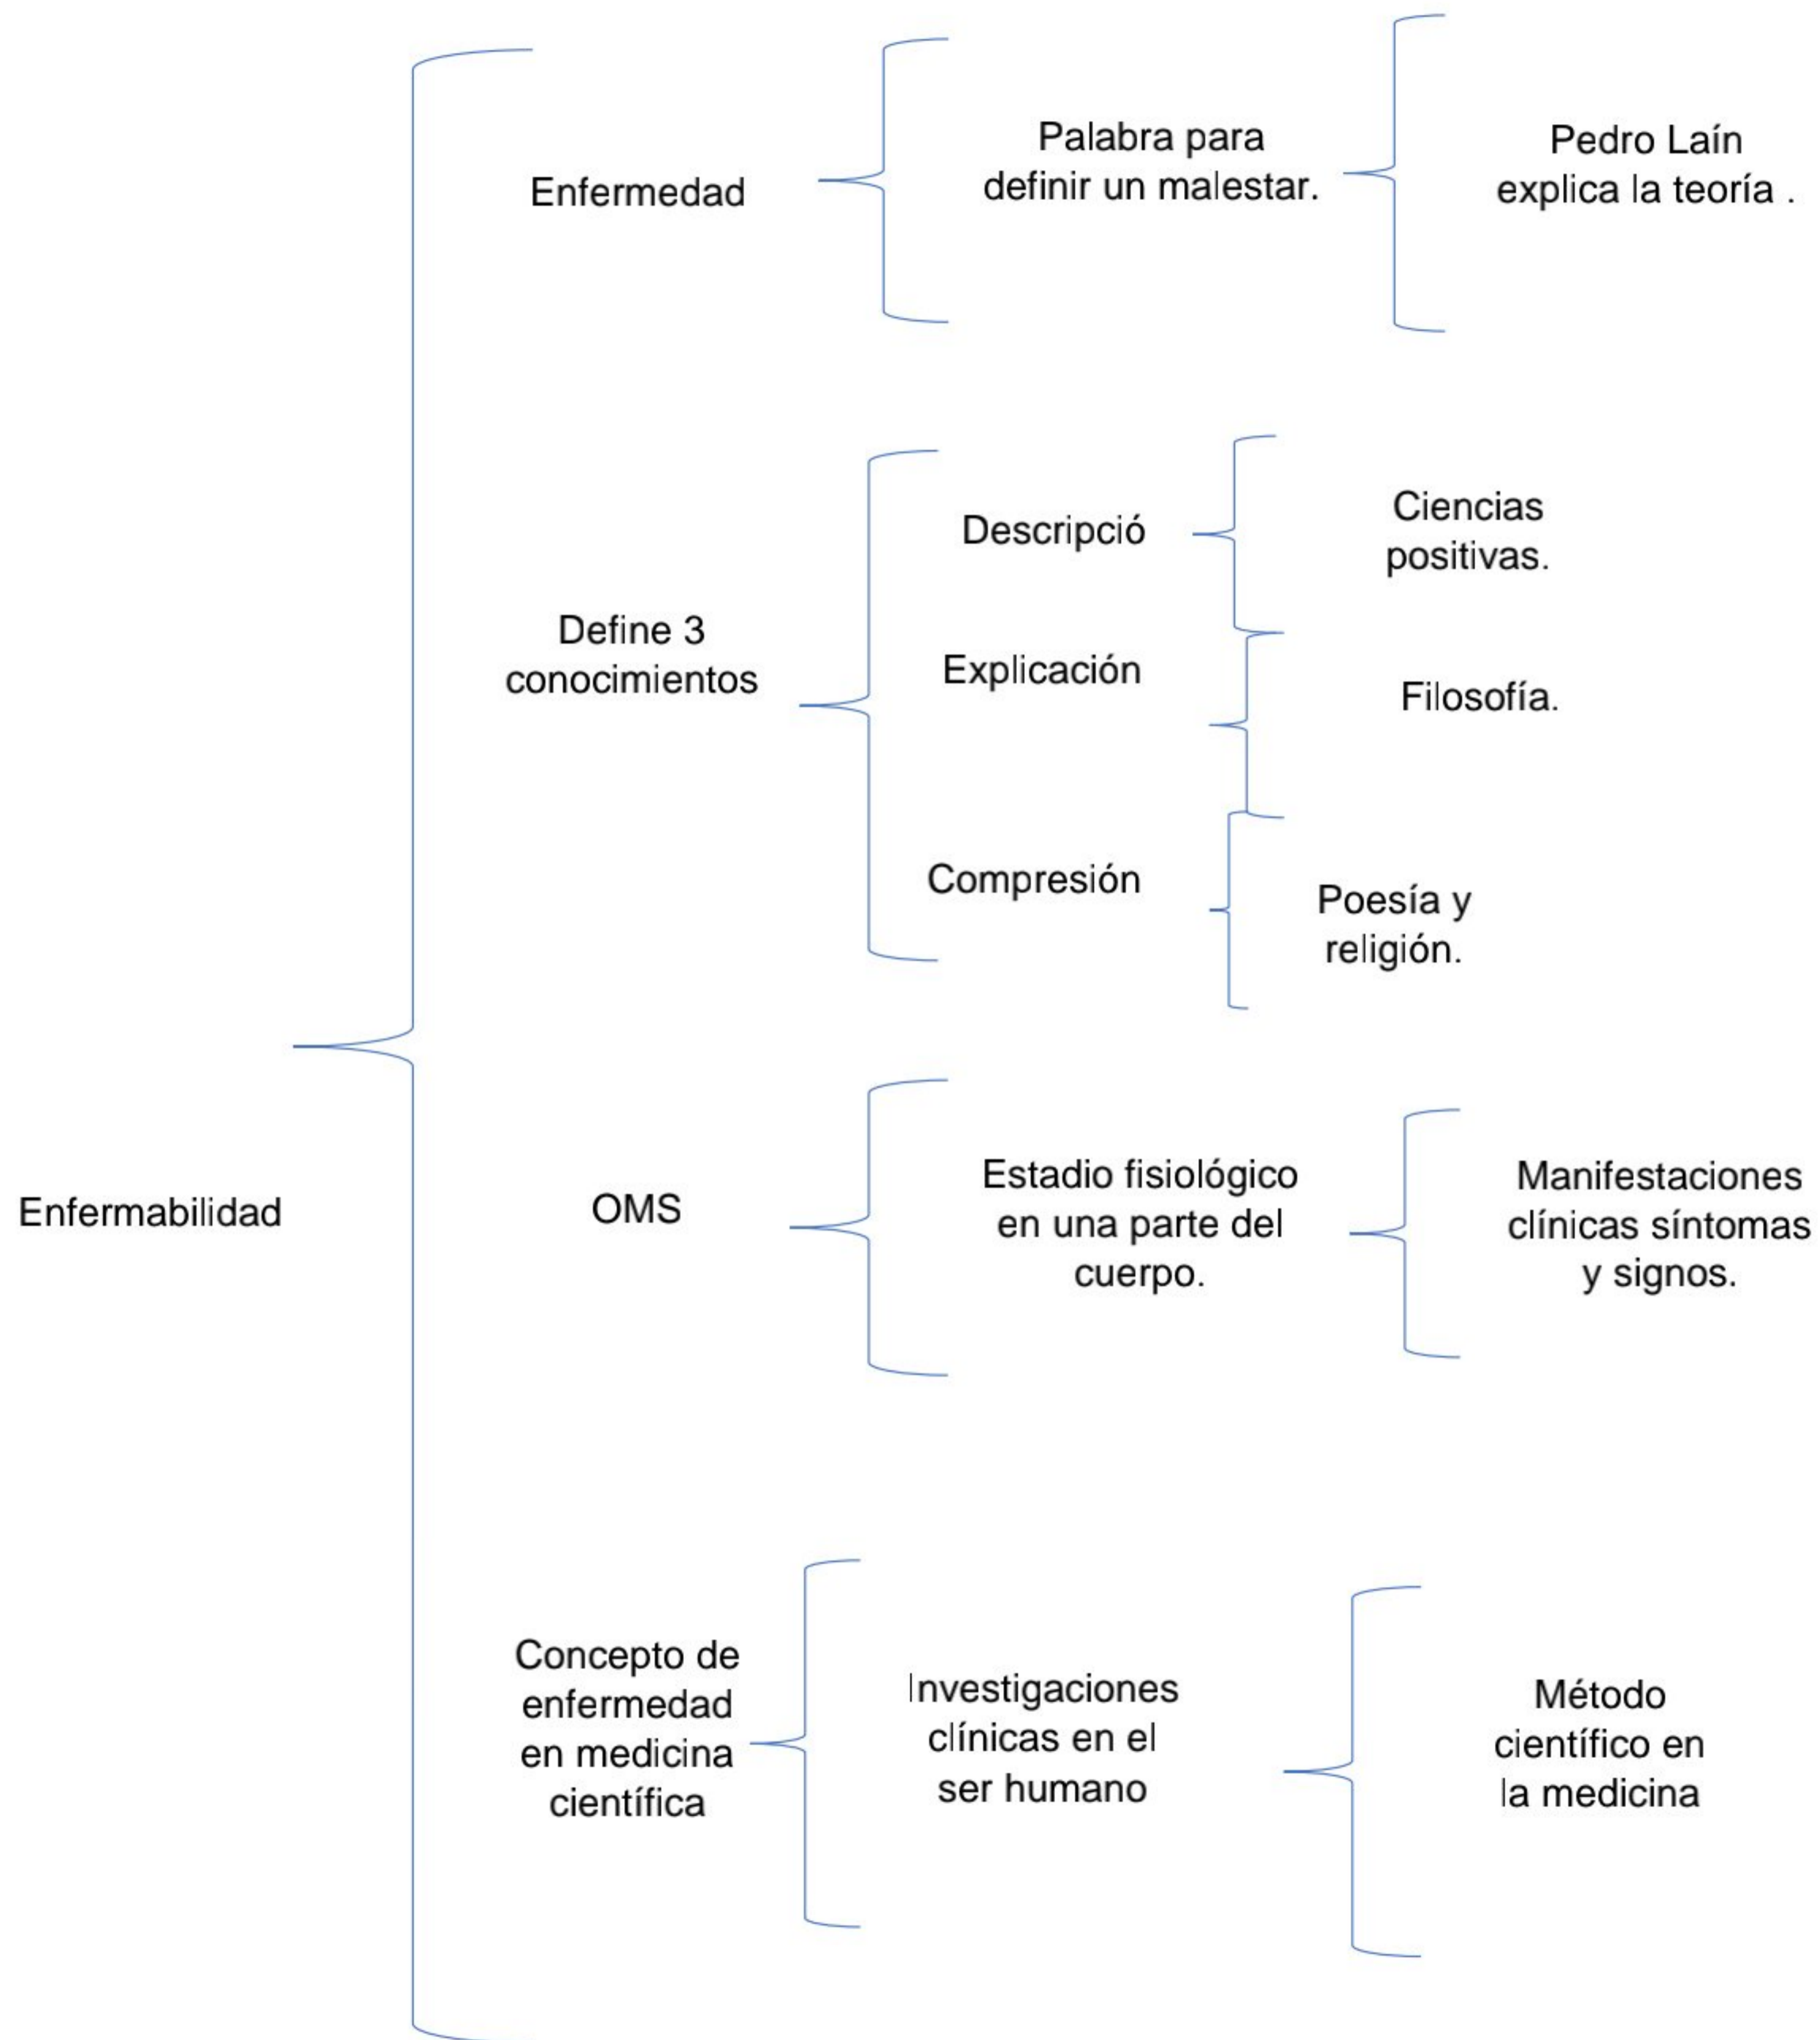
Enfermabilidad

Enfermedad

Palabra para definir un malestar.

Pedro Laín explica la teoría .

Define 3 conocimientos

Descripció

Ciencias positivas.

Explicación

Filosofía.

Compresión

Poesía y religión.

OMS

Estadio fisiológico en una parte del cuerpo.

Manifestaciones clínicas síntomas y signos.

Concepto de enfermedad en medicina científica

Investigaciones clínicas en el ser humano

Método científico en la medicina